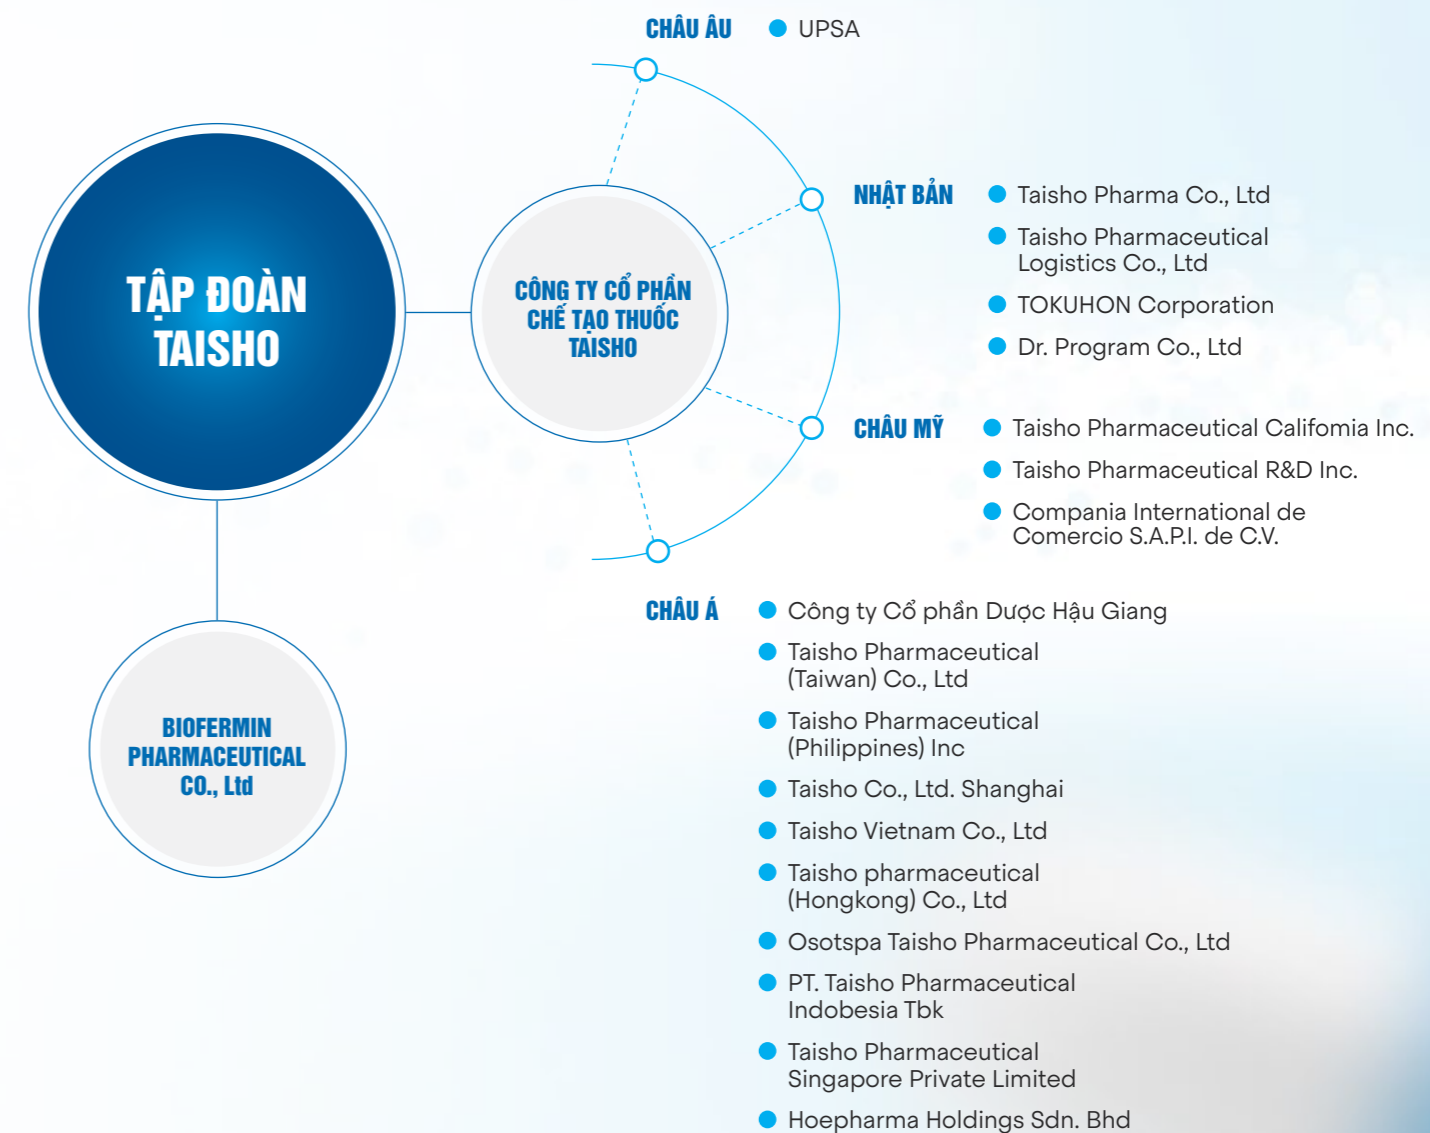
TẬP ĐOÀN TAISHO

CÔNG TY CỔ PHẦN CHẾ TẠO THUỐC TAISHO

BIOFERMIN PHARMACEUTICAL CO., Ltd

CHÂU ÂU
UPSA

NHẬT BẢN
Taisho Pharma Co., Ltd
Taisho Pharmaceutical Logistics Co., Ltd
TOKUHON Corporation
Dr. Program Co., Ltd

CHÂU MỸ
Taisho Pharmaceutical Califomia Inc.
Taisho Pharmaceutical R&D Inc.
Compania International de Comercio S.A.P.I. de C.V.

CHÂU Á
Công ty Cổ phần Dược Hậu Giang
Taisho Pharmaceutical (Taiwan) Co., Ltd
Taisho Pharmaceutical (Philippines) Inc
Taisho Co., Ltd. Shanghai
Taisho Vietnam Co., Ltd
Taisho pharmaceutical (Hongkong) Co., Ltd
Osotspa Taisho Pharmaceutical Co., Ltd
PT. Taisho Pharmaceutical Indobesia Tbk
Taisho Pharmaceutical Singapore Private Limited
Hoepharma Holdings Sdn. Bhd